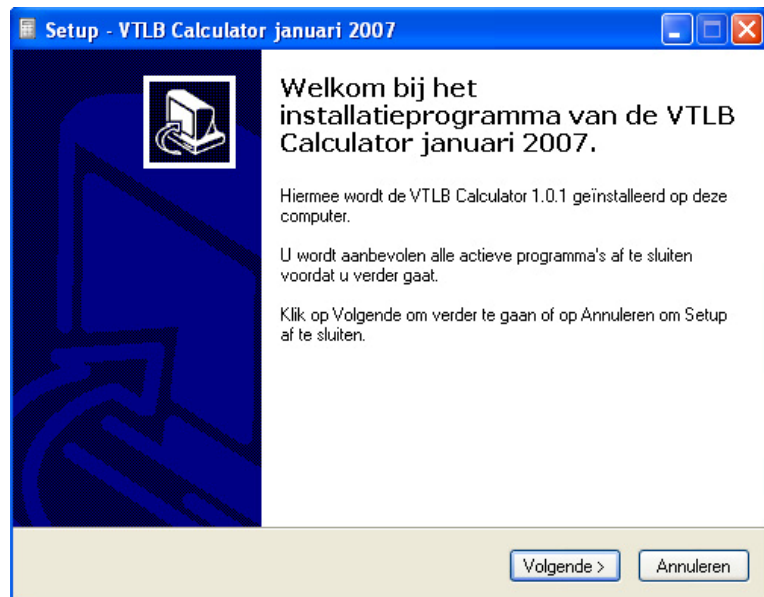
Setup - VTLB Calculator januari 2007

Welkom bij het installatieprogramma van de VTLB Calculator januari 2007.

Hiermee wordt de VTLB Calculator 1.0.1 geïnstalleerd op deze computer.

U wordt aanbevolen alle actieve programma's af te sluiten voordat u verder gaat.

Klik op Volgende om verder te gaan of op Annuleren om Setup af te sluiten.

Volgende >

Annuleren